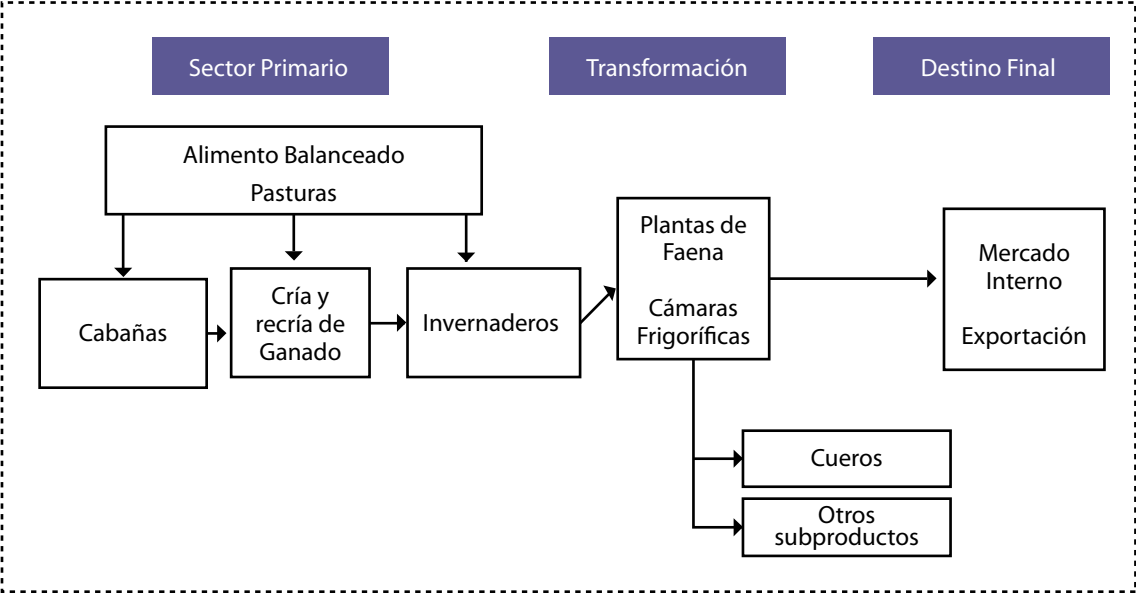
Sector Primario

Transformación

Destino Final

Alimento Balanceado
Pasturas

Cabañas

Cría y recría de Ganado

Invernaderos

Plantas de Faena

Cámaras Frigoríficas

Mercado Interno

Exportación

Cueros

Otros subproductos